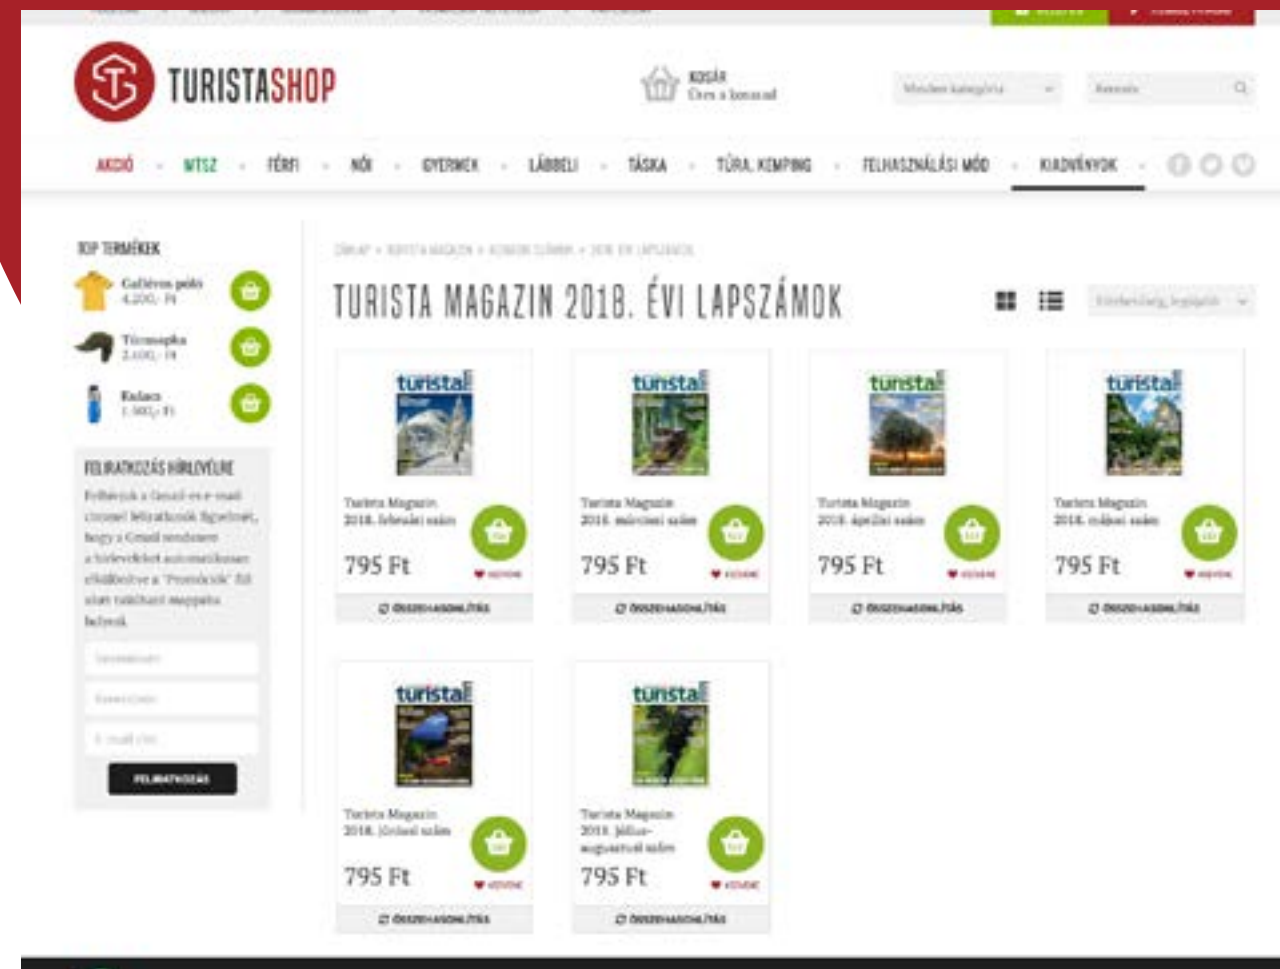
TURISTASHOP

KOSÁR
Üres a kosarad

Minden kategória

Keresés

AKCIÓ · MTSZ · FÉRFI · NŐI · GYERMEK · LÁBBELI · TÁSKA · TÚRA, KEMPING · FELHASZNÁLÁSI MÓD · KIADVÁNYOK

TOP TERMÉKEK

Galléros póló
4.200,- Ft

Túrasapka
2.400,- Ft

Kulacs
1.900,- Ft

FELIRATKOZÁS HÍRLEVÉLRE

Felhívjuk a Gmail-es e-mail címmel feliratkozók figyelmét, hogy a Gmail rendszere a hírleveleket automatikusan elküldheti a "Promóciók" fül alatt található mappába helyezi.

Vezetéknév
Keresztnév
E-mail cím

FELIRATKOZÁS

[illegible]

TURISTA MAGAZIN 2018. ÉVI LAPSZÁMOK

Rendezés legújabb

turista
Turista Magazin 2018. februári szám
795 Ft
KEDVENC
ÖSSZEHASONLÍTÁS

turista
Turista Magazin 2018. márciusi szám
795 Ft
KEDVENC
ÖSSZEHASONLÍTÁS

turista
Turista Magazin 2018. áprilisi szám
795 Ft
KEDVENC
ÖSSZEHASONLÍTÁS

turista
Turista Magazin 2018. májusi szám
795 Ft
KEDVENC
ÖSSZEHASONLÍTÁS

turista
Turista Magazin 2018. júniusi szám
795 Ft
KEDVENC
ÖSSZEHASONLÍTÁS

turista
Turista Magazin 2018. július-augusztusi szám
795 Ft
KEDVENC
ÖSSZEHASONLÍTÁS